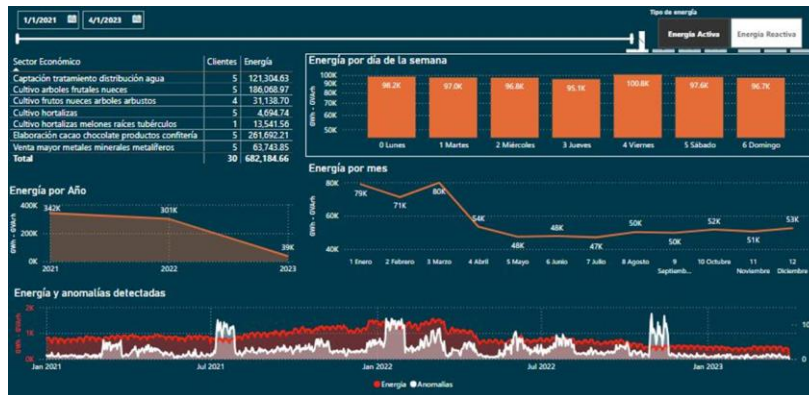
1/1/2021 4/1/2023

Tipo de energía

Energía Activa Energía Reactiva

| Sector Económico | Clientes | Energía |
|---|---|---|
| Captación tratamiento distribución agua | 5 | 121,304.63 |
| Cultivo arboles frutales nueces | 5 | 186,068.97 |
| Cultivo frutos nueces arboles arbustos | 4 | 31,138.70 |
| Cultivo hortalizas | 5 | 4,694.74 |
| Cultivo hortalizas melones raíces tubérculos | 1 | 13,541.56 |
| Elaboración cacao chocolate productos confitería | 5 | 261,692.21 |
| Venta mayor metales minerales metalíferos | 5 | 63,743.85 |
| Total | 30 | 682,184.66 |

Energía por día de la semana

100K 90K 80K 70K 60K 50K

GWh - GVArh

98.2K 97.0K 96.8K 95.1K 100.8K 97.6K 96.7K

0 Lunes 1 Martes 2 Miércoles 3 Jueves 4 Viernes 5 Sábado 6 Domingo

Energía por Año

400K 200K 0K

GWh - GVArh

342K 301K 39K

2021 2022 2023

Energía por mes

80K 60K 40K

GWh - GVArh

79K 71K 80K 54K 48K 48K 47K 50K 50K 52K 51K 53K

1 Enero 2 Febrero 3 Marzo 4 Abril 5 Mayo 6 Junio 7 Julio 8 Agosto 9 Septiemb... 10 Octubre 11 Noviembre 12 Diciembre

Energía y anomalías detectadas

2K 1K 0K

GWh - GVArh

10

Jan 2021 Jul 2021 Jan 2022 Jul 2022 Jan 2023

Energía Anomalías